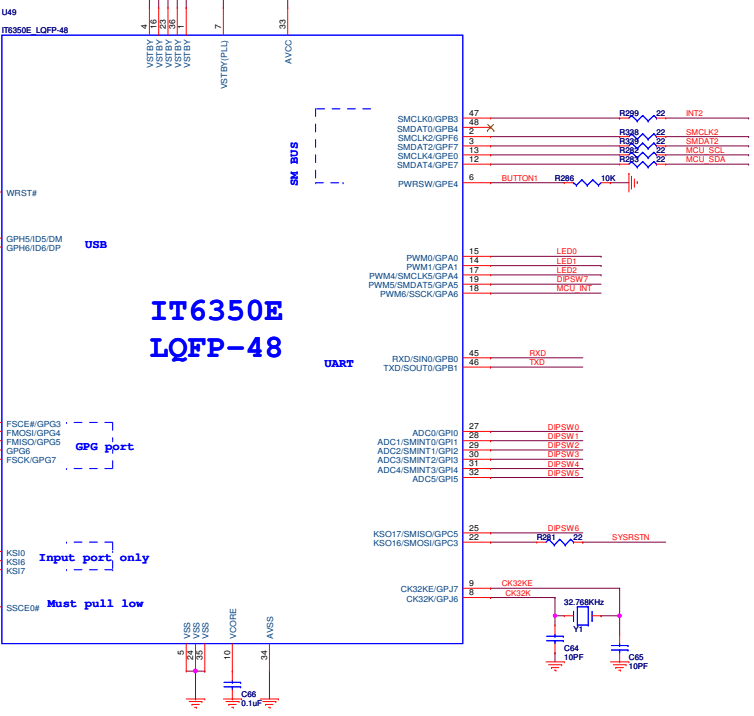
U49
IT6350E_LQFP-48

4 16 23 36 1 7 33
VSTBY VSTBY VSTBY VSTBY VSTBY VSTBY(PLL) AVCC

SM BUS

SMCLK0/GPB3 47
SMDAT0/GPB4 48
SMCLK2/GPF6 2
SMDAT2/GPF7 3
SMCLK4/GPE0 13
SMDAT4/GPE7 12

R299 22 INT2
R328 22 SMCLK2
R329 22 SMDAT2
R282 22 MCU_SCL
R283 22 MCU_SDA

PWRSW/GPE4 6 BUTTON1 R286 10K

WRST#

GPH5/ID5/DM
GPH6/ID6/DP
USB

PWM0/GPA0 15 LED0
PWM1/GPA1 14 LED1
PWM4/SMCLK5/GPA4 17 LED2
PWM5/SMDAT5/GPA5 19 DIPSW7
PWM6/SSCK/GPA6 18 MCU_INT

IT6350E
LQFP-48

UART
RXD/SIN0/GPB0 45 RXD
TXD/SOUT0/GPB1 46 TXD

FSCE#/GPG3
FMOSI/GPG4
FMISO/GPG5
GPG6
FSCK/GPG7
GPG port

ADC0/GPI0 27 DIPSW0
ADC1/SMINT0/GPI1 28 DIPSW1
ADC2/SMINT1/GPI2 29 DIPSW2
ADC3/SMINT2/GPI3 30 DIPSW3
ADC4/SMINT3/GPI4 31 DIPSW4
ADC5/GPI5 32 DIPSW5

KSO17/SMISO/GPC5 25 DIPSW6
KSO16/SMOSI/GPC3 22 R281 22 SYSRSTN

KSI0
KSI6
KSI7
Input port only

SSCE0#
Must pull low

CK32KE/GPJ7 9 CK32KE
CK32K/GPJ6 8 CK32K
32.768KHz
Y1
C64 10PF
C65 10PF

VSS VSS VSS VCORE AVSS
5 24 35 10 34
C66 0.1uF